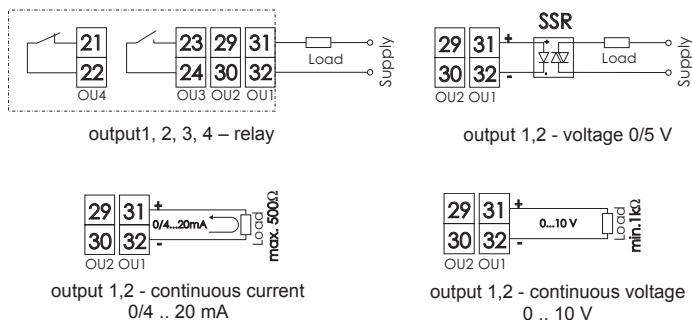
21
22
OU4
23
24
OU3
29
30
OU2
31
32
OU1
Load
Supply

output1, 2, 3, 4 – relay

SSR
29
30
31
32
+
-
OU2 OU1
Load
Supply

output 1,2 - voltage 0/5 V

29
30
31
32
+
-
0/4...20mA
Load
max. 500Ω
OU2 OU1

output 1,2 - continuous current
0/4 .. 20 mA

29
30
31
32
+
-
0...10 V
Load
min.1kΩ
OU2 OU1

output 1,2 - continuous voltage
0 .. 10 V